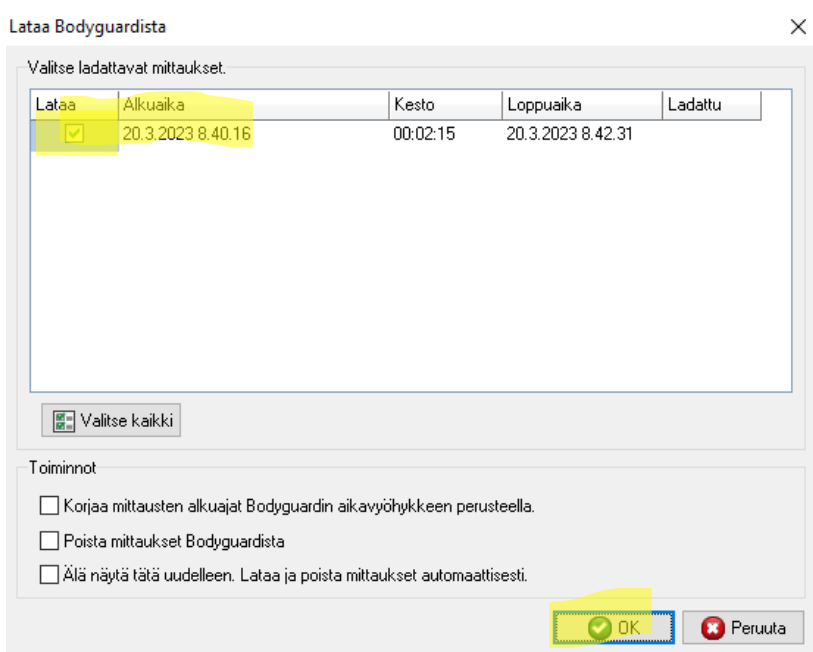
Lataa Bodyguardista

×

Valitse ladattavat mittaukset.

| Lataa | Alkuaika | Kesto | Loppuaika | Ladattu |
|---|---|---|---|---|
| ☑ | 20.3.2023 8.40.16 | 00:02:15 | 20.3.2023 8.42.31 | |

Valitse kaikki

Toiminnot

Korjaa mittausten alkuajat Bodyguardin aikavyöhykkeen perusteella.

Poista mittaukset Bodyguardista

Älä näytä tätä uudelleen. Lataa ja poista mittaukset automaattisesti.

OK

Peruuta